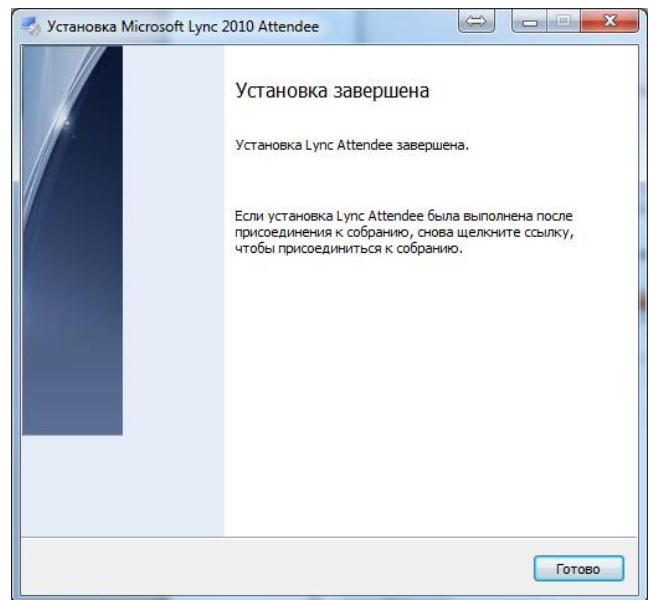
Установка Microsoft Lync 2010 Attendee

Установка завершена

Установка Lync Attendee завершена.

Если установка Lync Attendee была выполнена после присоединения к собранию, снова щелкните ссылку, чтобы присоединиться к собранию.

Готово